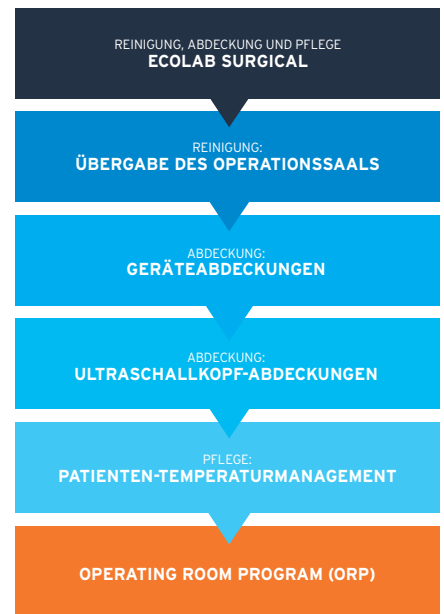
REINIGUNG, ABDECKUNG UND PFLEGE
ECOLAB SURGICAL

REINIGUNG:
ÜBERGABE DES OPERATIONSSAALS

ABDECKUNG:
GERÄTEABDECKUNGEN

ABDECKUNG:
ULTRASCHALLKOPF-ABDECKUNGEN

PFLEGE:
PATIENTEN-TEMPERATURMANAGEMENT

OPERATING ROOM PROGRAM (ORP)